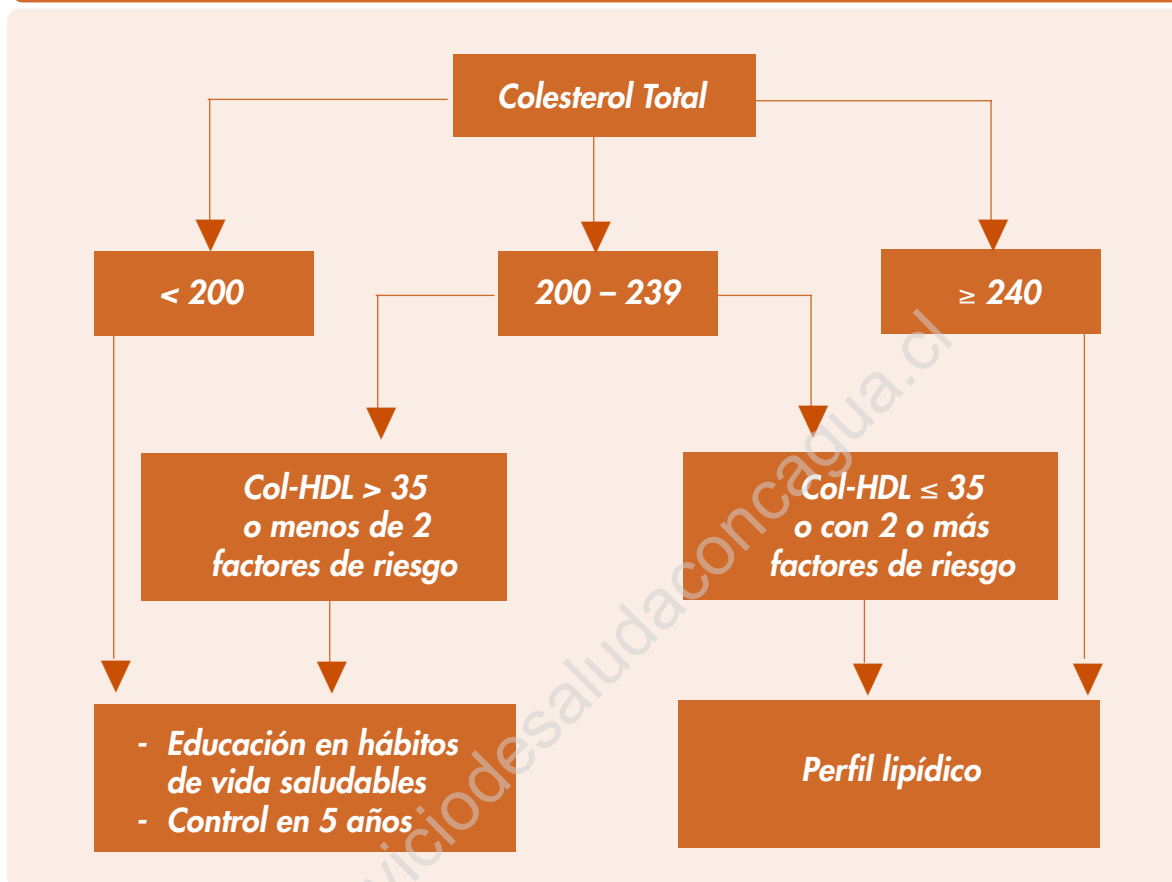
Colesterol Total

< 200

200 – 239

≥ 240

Col-HDL > 35 o menos de 2 factores de riesgo

Col-HDL ≤ 35 o con 2 o más factores de riesgo

- Educación en hábitos de vida saludables
- Control en 5 años

Perfil lipídico

viciodesaludaconcagua.cl